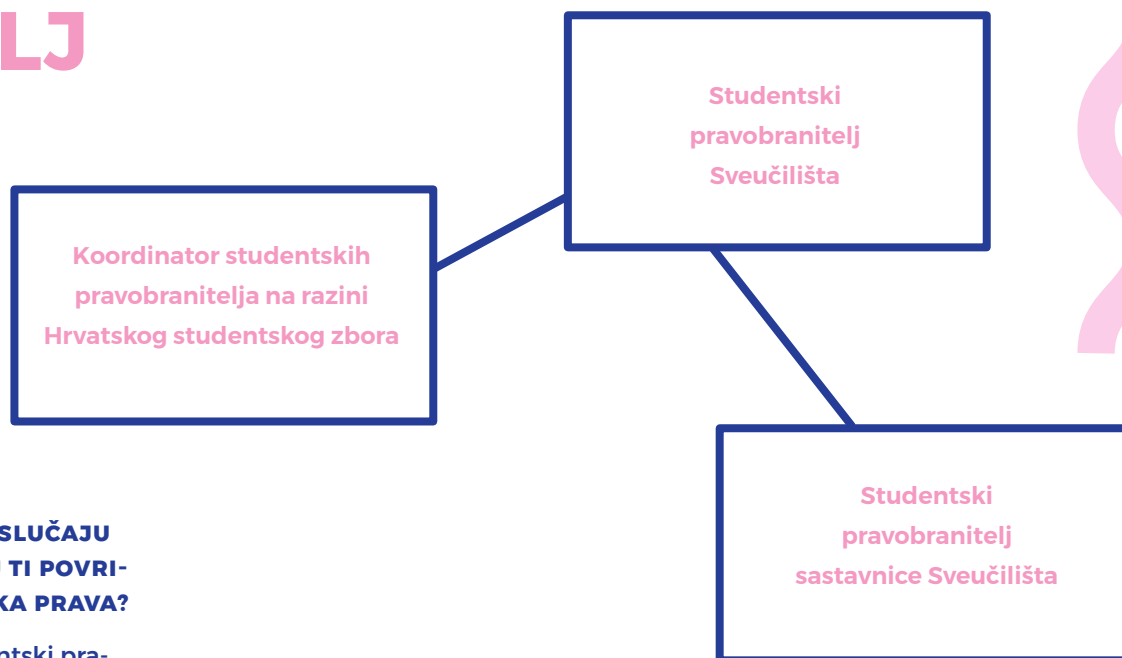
LJ

Studentski pravobranitelj Sveučilišta

Koordinator studentskih pravobranitelja na razini Hrvatskog studentskog zbora

Studentski pravobranitelj sastavnice Sveučilišta

SLUČAJU
TI POVRI-
KA PRAVA?

ntski pra-